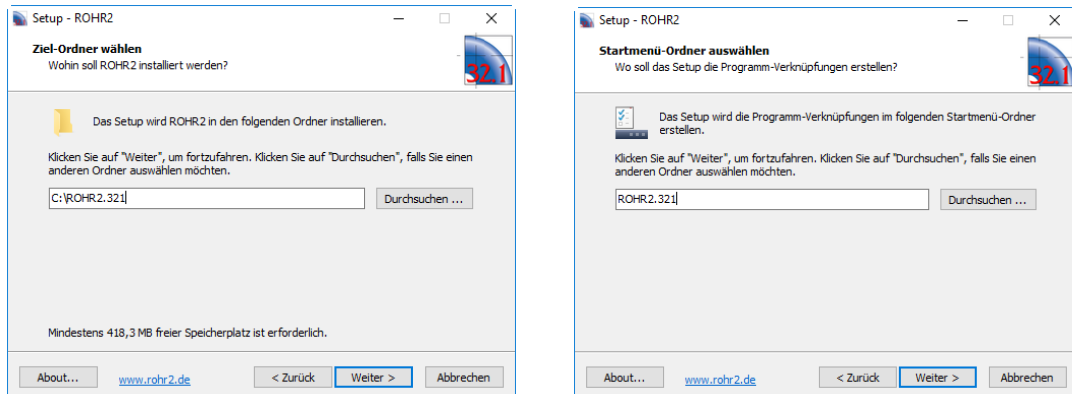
Setup - ROHR2

Ziel-Ordner wählen
Wohin soll ROHR2 installiert werden?

32.1

Das Setup wird ROHR2 in den folgenden Ordner installieren.

Klicken Sie auf "Weiter", um fortzufahren. Klicken Sie auf "Durchsuchen", falls Sie einen anderen Ordner auswählen möchten.

C:\ROHR2.321

Durchsuchen ...

Mindestens 418,3 MB freier Speicherplatz ist erforderlich.

About...

www.rohr2.de

< Zurück

Weiter >

Abbrechen

Setup - ROHR2

Startmenü-Ordner auswählen
Wo soll das Setup die Programm-Verknüpfungen erstellen?

32.1

Das Setup wird die Programm-Verknüpfungen im folgenden Startmenü-Ordner erstellen.

Klicken Sie auf "Weiter", um fortzufahren. Klicken Sie auf "Durchsuchen", falls Sie einen anderen Ordner auswählen möchten.

ROHR2.321

Durchsuchen ...

About...

www.rohr2.de

< Zurück

Weiter >

Abbrechen